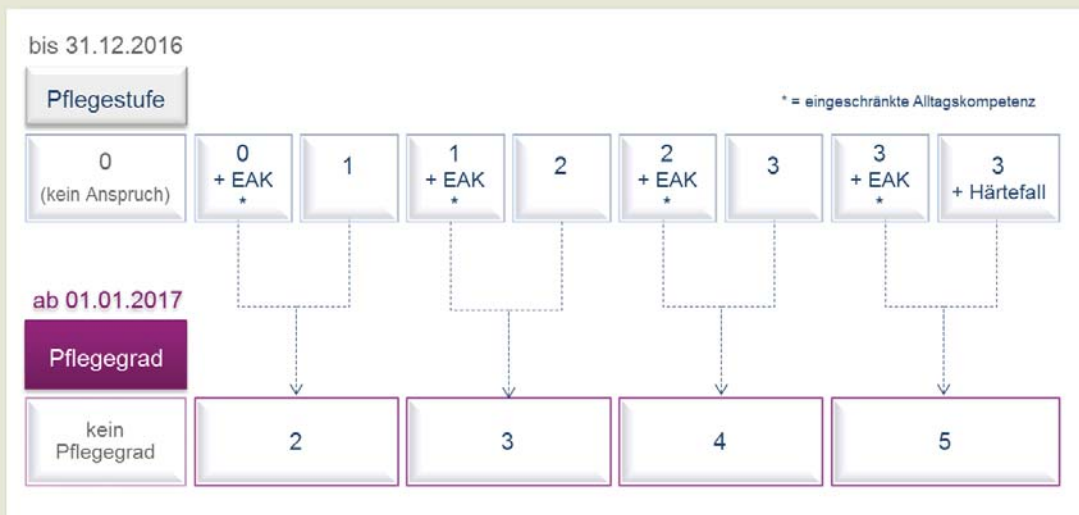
bis 31.12.2016

Pflegestufe

* = eingeschränkte Alltagskompetenz

0 (kein Anspruch)

0 + EAK *

1

1 + EAK *

2

2 + EAK *

3

3 + EAK *

3 + Härtefall

ab 01.01.2017

Pflegegrad

kein Pflegegrad

2

3

4

5